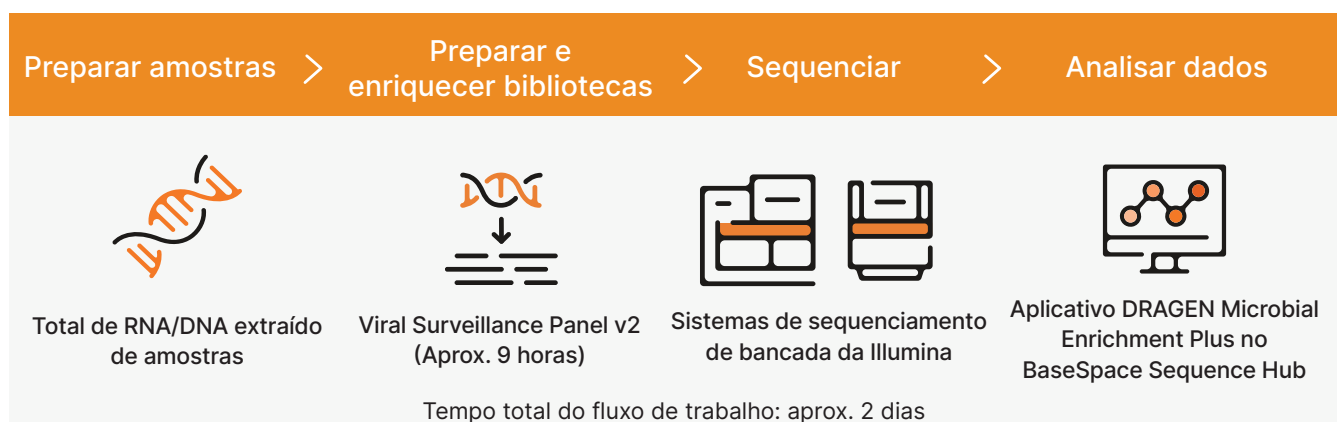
Preparar amostras > Preparar e enriquecer bibliotecas > Sequenciar > Analisar dados

Total de RNA/DNA extraído de amostras

Viral Surveillance Panel v2 (Aprox. 9 horas)

Sistemas de sequenciamento de bancada da Illumina

Aplicativo DRAGEN Microbial Enrichment Plus no BaseSpace Sequence Hub

Tempo total do fluxo de trabalho: aprox. 2 dias